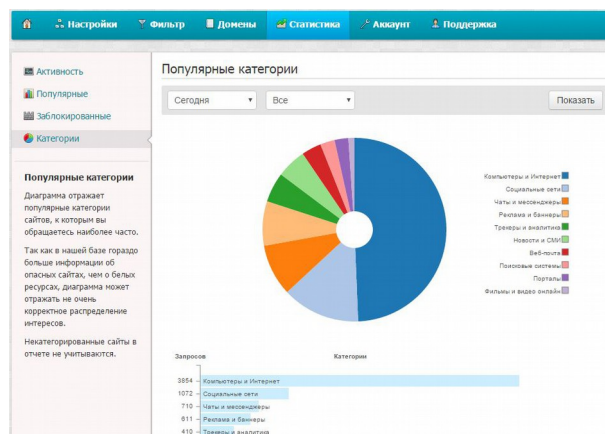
Настройки Фильтр Домены Статистика Аккаунт Поддержка

Активность
Популярные
Заблокированные
Категории

Популярные категории

Диаграмма отражает популярные категории сайтов, к которым вы обращаетесь наиболее часто.

Так как в нашей базе гораздо больше информации об опасных сайтах, чем о белых ресурсах, диаграмма может отражать не очень корректное распределение интересов.

Некатегорированные сайты в отчете не учитываются.

Популярные категории

Сегодня
Все
Показать

Компьютеры и Интернет
Социальные сети
Чаты и мессенджеры
Реклама и баннеры
Трекеры и аналитика
Новости и СМИ
Веб-почта
Поисковые системы
Порталы
Фильмы и видео онлайн

Запросов
Категории

3854 Компьютеры и Интернет
1072 Социальные сети
710 Чаты и мессенджеры
611 Реклама и баннеры
410 Трекеры и аналитика